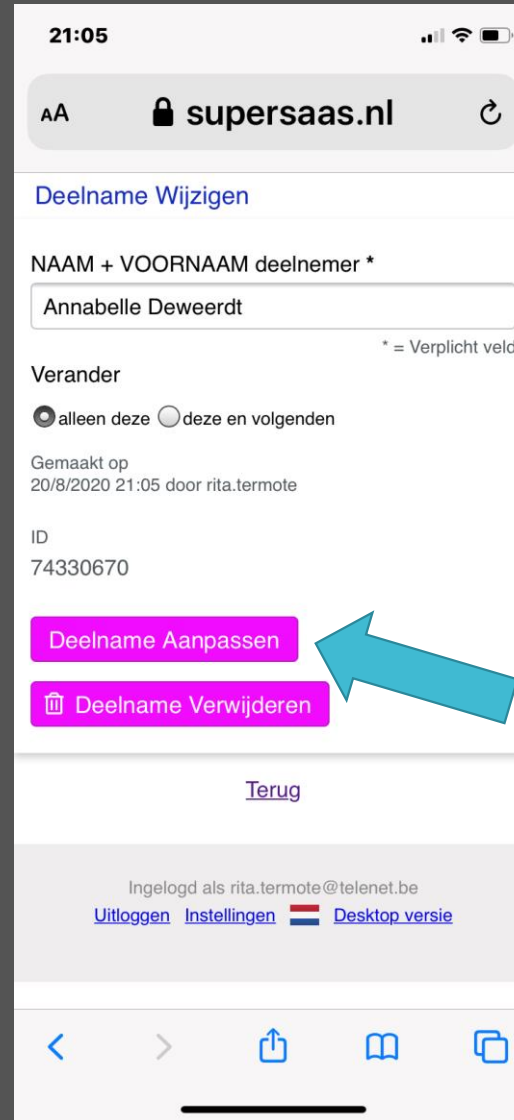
21:05

AA supersaas.nl

Deelname Wijzigen

NAAM + VOORNAAM deelnemer *

Annabelle Deweerdt

* = Verplicht veld

Verander

alleen deze deze en volgenden

Gemaakt op
20/8/2020 21:05 door rita.termote

ID
74330670

Deelname Aanpassen

Deelname Verwijderen

Terug

Ingelogd als rita.termote@telenet.be
Uitloggen Instellingen Desktop versie